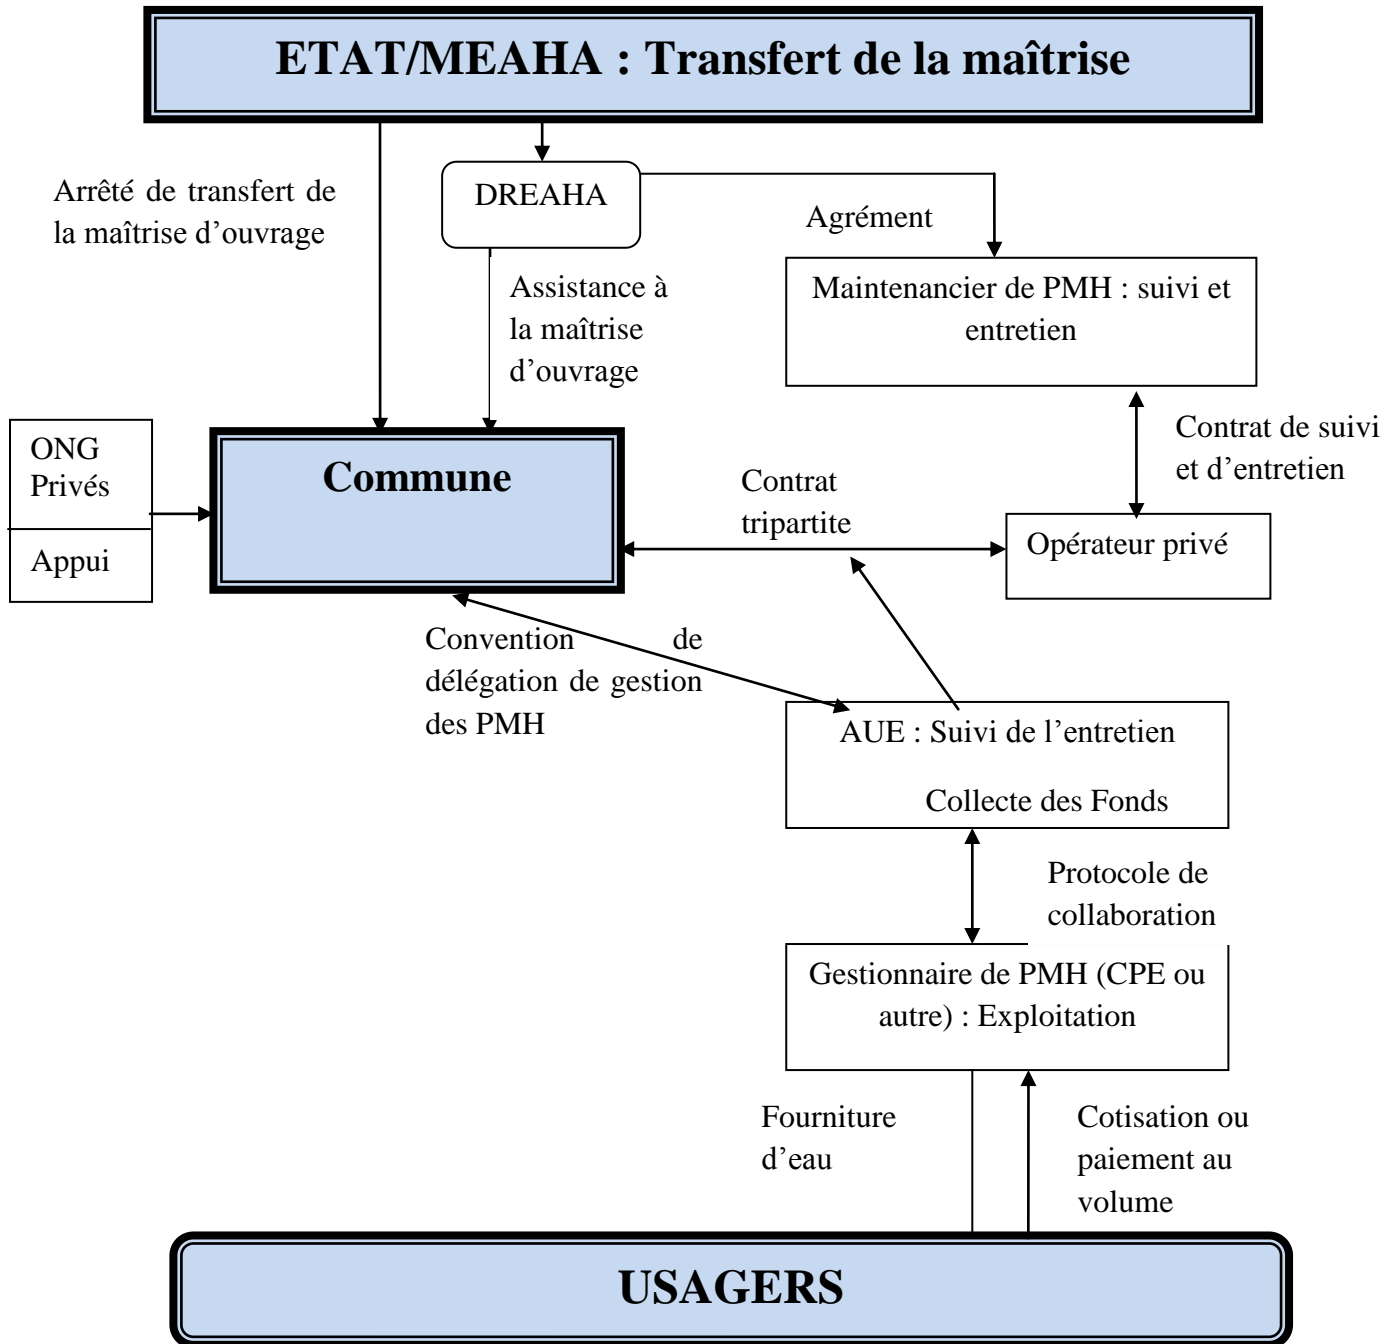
ETAT/MEAHA : Transfert de la maîtrise

Arrêté de transfert de la maîtrise d'ouvrage

DREAHA

Agrément

Maintenancier de PMH : suivi et entretien

Assistance à la maîtrise d'ouvrage

ONG
Privés

Appui

Commune

Contrat tripartite

Contrat de suivi et d'entretien

Opérateur privé

Convention de délégation de gestion des PMH

AUE : Suivi de l'entretien
Collecte des Fonds

Protocole de collaboration

Gestionnaire de PMH (CPE ou autre) : Exploitation

Fourniture d'eau

Cotisation ou paiement au volume

USAGERS